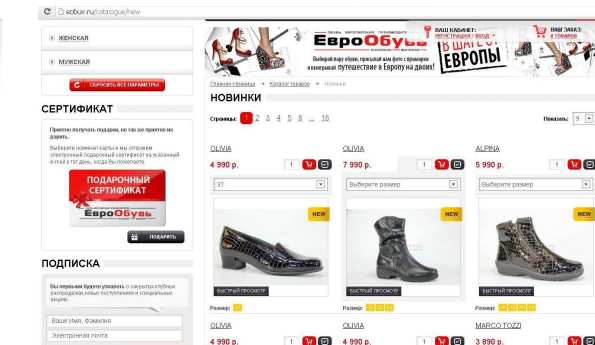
eobuv.ru/catalogue/new

ЖЕНСКАЯ

МУЖСКАЯ

СБРОСИТЬ ВСЕ ПАРАМЕТРЫ

СЕРТИФИКАТ

Приятно получать подарки, но так же приятно их дарить.

Выберите номинал карты и мы отправим электронный подарочный сертификат на указанный e-mail в тот день, когда Вы пожелаете.

ПОДАРОЧНЫЙ СЕРТИФИКАТ

ЕвроОбувь

ПОДАРИТЬ

ПОДПИСКА

Вы первыми будете узнавать о закрытых клубных распродажах, новых поступлениях и специальных акциях.

Ваше Имя, Фамилия

Электронная почта

ЕвроОбувь

Выбирай маму обувь, присылай нам фото с примеркой и выигрывай путешествие в Европу на двоих!

ВАШ КАБИНЕТ: РЕГИСТРАЦИЯ | ВХОД

В ШАГЕ ОТ ЕВРОПЫ

ВАШ ЗАКАЗ: 0 ТОВАРОВ

Главная страница ▸ Каталог товаров ▸ Новинки

НОВИНКИ

Страницы: 1 2 3 4 5 6 ... 16

Показать: 9

OLIVIA
4 990 р.
1
37
NEW
БЫСТРЫЙ ПРОСМОТР
Размер:

OLIVIA
7 990 р.
1
Выберите размер
NEW
БЫСТРЫЙ ПРОСМОТР
Размер:

ALPINA
5 990 р.
1
Выберите размер
NEW
БЫСТРЫЙ ПРОСМОТР
Размер:

OLIVIA
4 990 р.

OLIVIA
4 990 р.

MARCO TOZZI
3 890 р.